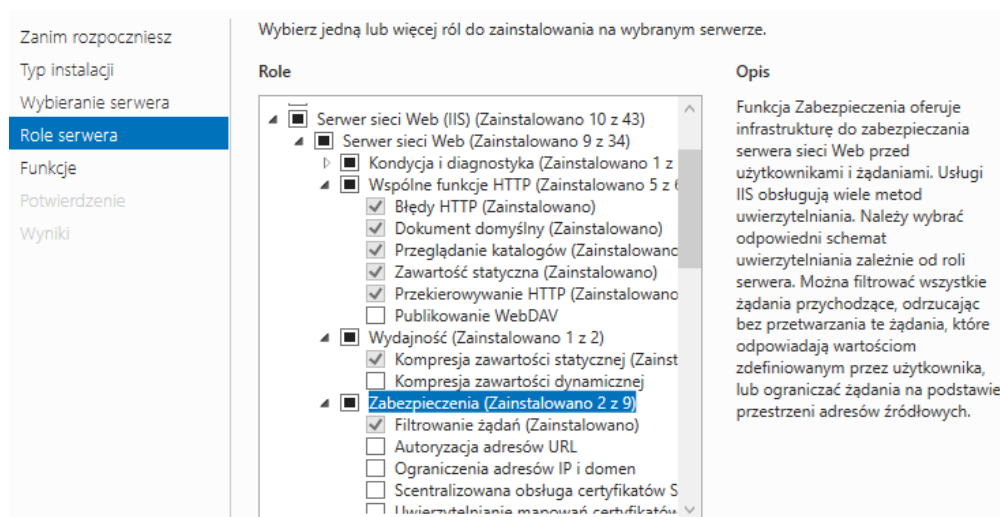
Zanim rozpoczniesz
Typ instalacji
Wybieranie serwera
Role serwera
Funkcje
Potwierdzenie
Wyniki

Wybierz jedną lub więcej ról do zainstalowania na wybranym serwerze.

Role

Serwer sieci Web (IIS) (Zainstalowano 10 z 43)
Serwer sieci Web (Zainstalowano 9 z 34)
Kondycja i diagnostyka (Zainstalowano 1 z
Wspólne funkcje HTTP (Zainstalowano 5 z 6
Błędy HTTP (Zainstalowano)
Dokument domyślny (Zainstalowano)
Przeglądanie katalogów (Zainstalowano
Zawartość statyczna (Zainstalowano)
Przekierowywanie HTTP (Zainstalowano
Publikowanie WebDAV
Wydajność (Zainstalowano 1 z 2)
Kompresja zawartości statycznej (Zainst
Kompresja zawartości dynamicznej
Zabezpieczenia (Zainstalowano 2 z 9)
Filtrowanie żądań (Zainstalowano)
Autoryzacja adresów URL
Ograniczenia adresów IP i domen
Scentralizowana obsługa certyfikatów S
Uwierzytelnianie mapowań certyfikatów

Opis

Funkcja Zabezpieczenia oferuje infrastrukturę do zabezpieczania serwera sieci Web przed użytkownikami i żądaniami. Usługi IIS obsługują wiele metod uwierzytelniania. Należy wybrać odpowiedni schemat uwierzytelniania zależnie od roli serwera. Można filtrować wszystkie żądania przychodzące, odrzucając bez przetwarzania te żądania, które odpowiadają wartościom zdefiniowanym przez użytkownika, lub ograniczać żądania na podstawie przestrzeni adresów źródłowych.